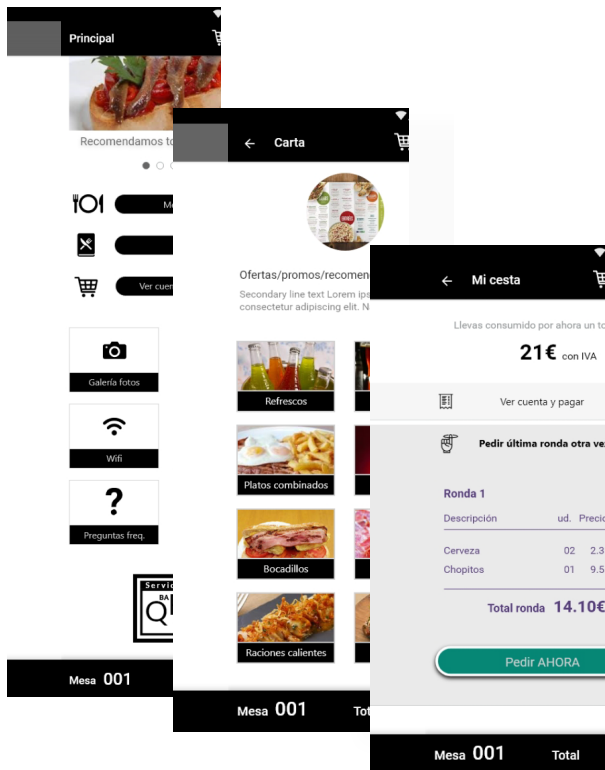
Principal

Recomendamos to

Me

Ver cuen

Galería fotos

Wifi

Preguntas freq.

Servic
BA
Q

Mesa 001

Carta

Ofertas/promos/recomen

Secondary line text Lorem ips consectetur adipiscing elit. N

Refrescos

Platos combinados

Bocadillos

Raciones calientes

Mesa 001

Tot

Mi cesta

Llevas consumido por ahora un to

21€ con IVA

Ver cuenta y pagar

Pedir última ronda otra ve

Ronda 1

| Descripción | ud. | Precio |
|---|---|---|
| Cerveza | 02 | 2.3 |
| Chopitos | 01 | 9.5 |

Total ronda 14.10€

Pedir AHORA

Mesa 001

Total